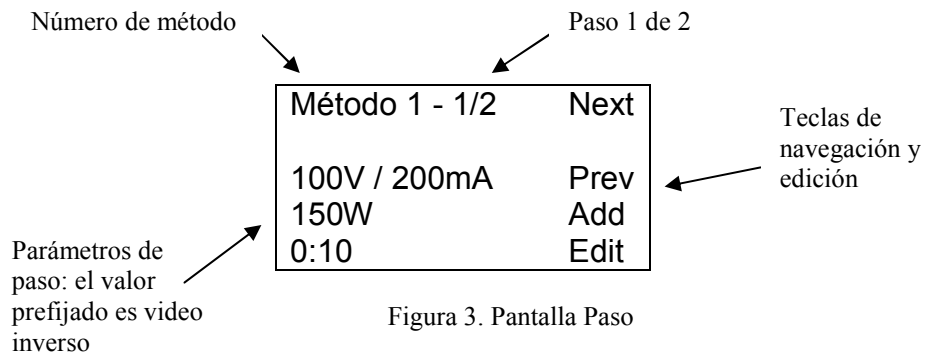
Número de método

Paso 1 de 2

Método 1 - 1/2 Next

100V / 200mA Prev
150W Add
0:10 Edit

Teclas de navegación y edición

Parámetros de paso: el valor prefijado es video inverso

Figura 3. Pantalla Paso